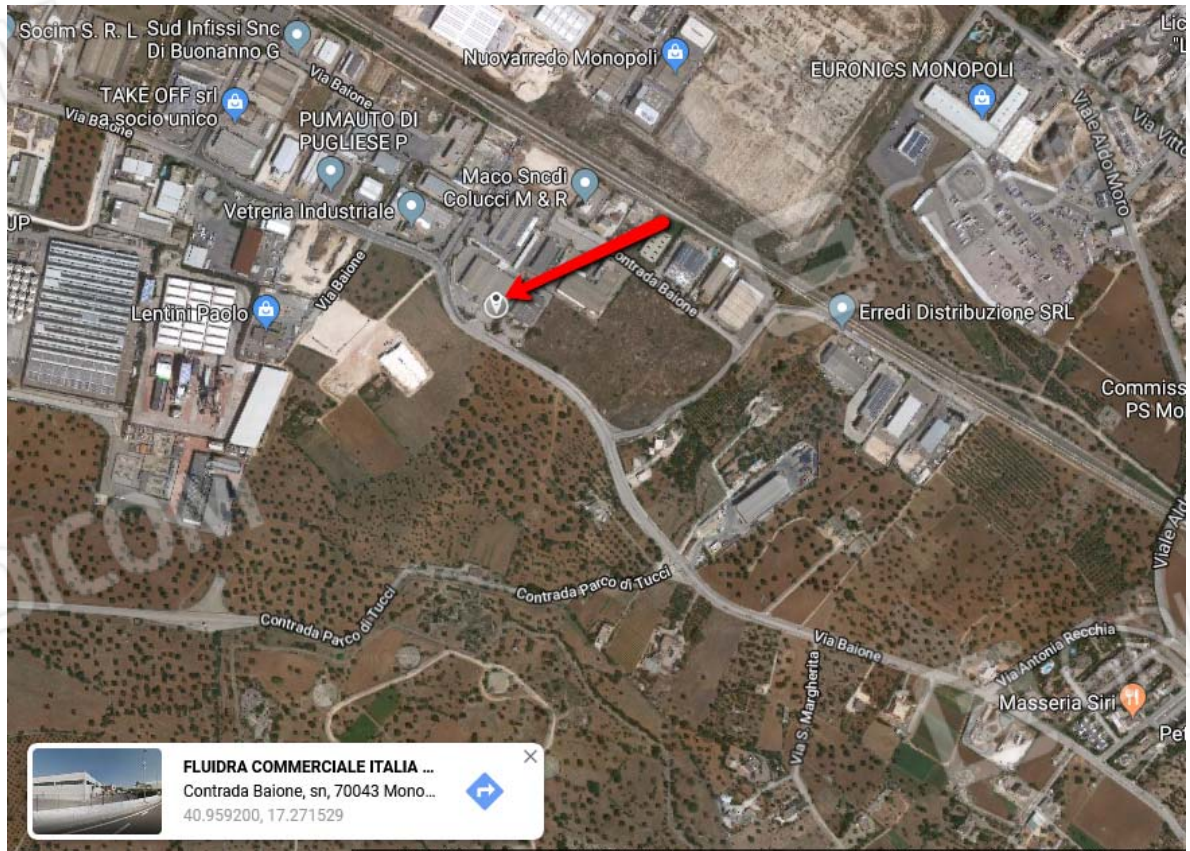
Socim S. R. L
Sud Infissi Snc Di Buonanno G
Nuovarredo Monopoli
EURONICS MONOPOLI
Lic "L
Via Baione
TAKE OFF srl socio unico
Via Ba
Viale Aldo Moro
Via Vitto
PUMAUTO DI PUGLIESE P
Maco Sncdi Colucci M & R
Vetreria Industriale
UP
Contrada Baione
Via Baione
Lentini Paolo
Erredi Distribuzione SRL
Commiss PS Mo
Viale Aldo
Contrada Parco di Tucci
Contrada Parco di Tucci
Via Baione
Via Antonia Recchia
Via S. Margherita
Masseria Siri
Pet
FLUIDRA COMMERCIALE ITALIA ...
Contrada Baione, sn, 70043 Mono...
40.959200, 17.271529